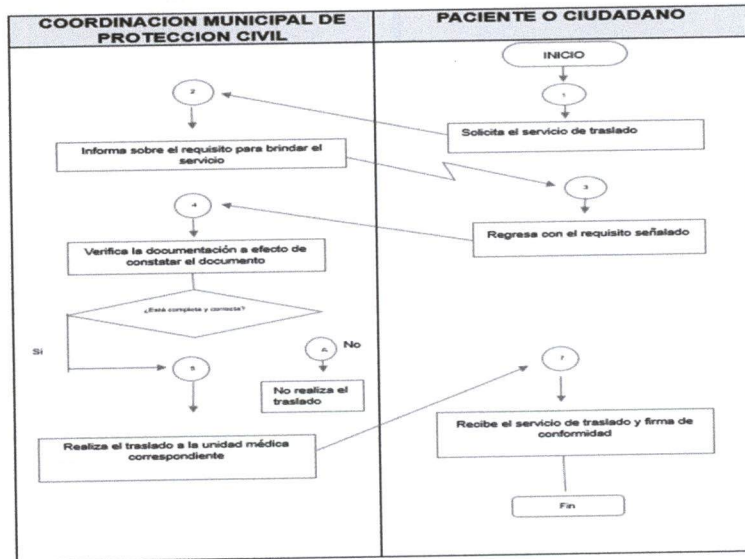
COORDINACION MUNICIPAL DE PROTECCION CIVIL

PACIENTE O CIUDADANO

INICIO

1

Solicita el servicio de traslado

2

Informa sobre el requisito para brindar el servicio

3

Regresa con el requisito señalado

4

Verifica la documentación a efecto de constatar el documento

¿Está completa y correcta?

Si

5

A

No

No realiza el traslado

Realiza el traslado a la unidad médica correspondiente

7

Recibe el servicio de traslado y firma de conformidad

Fin